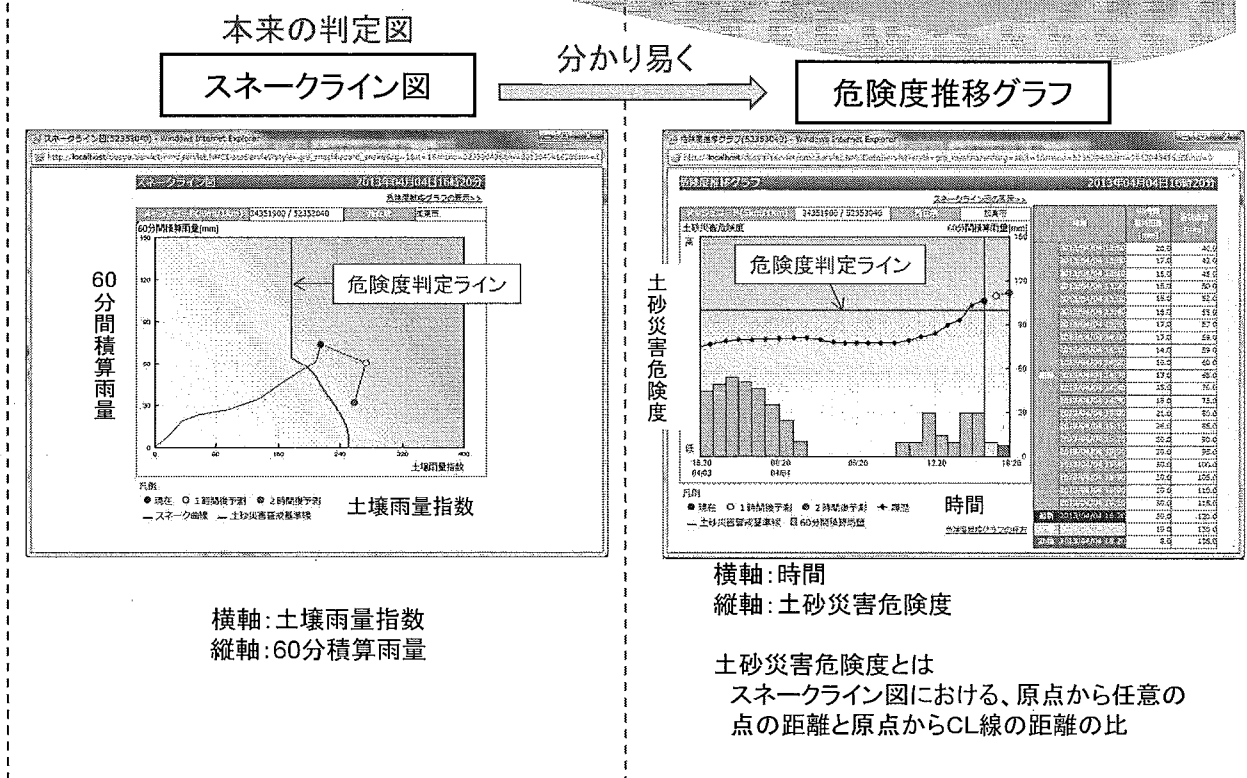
本来の判定図

スネークライン図

分かり易く

危険度推移グラフ

スネークライン図(52350##) - Windows Internet Explorer

スネークライン図　2013年04月04日16時20分

危険度推移グラフの表示>>

24351900 / 52352040

60分間積算雨量[mm]

150

120

90

60

30

0

0　80　160　240　320　400

土壌雨量指数

60分間積算雨量

危険度判定ライン

凡例
● 現在　○ 1時間後予測　◎ 2時間後予測
— スネーク曲線　— 土砂災害警戒基準線

土壌雨量指数

横軸:土壌雨量指数
縦軸:60分積算雨量

危険度推移グラフ(52350##) - Windows Internet Explorer

危険度推移グラフ　2013年04月04日16時20分

スネークライン図の表示>>

24351900 / 52352040

土砂災害危険度

60分間積算雨量[mm]

高

低

160

120

80

40

20

0

18:20 04/03　00:20 04/04　06:20　12:20　18:20

土砂災害危険度

危険度判定ライン

凡例
● 現在　○ 1時間後予測　◎ 2時間後予測　＋ 過去
— 土砂災害警戒基準線　▤ 60分間積算雨量

時間

危険度推移グラフの見方

横軸:時間
縦軸:土砂災害危険度

土砂災害危険度とは
スネークライン図における、原点から任意の点の距離と原点からCL線の距離の比